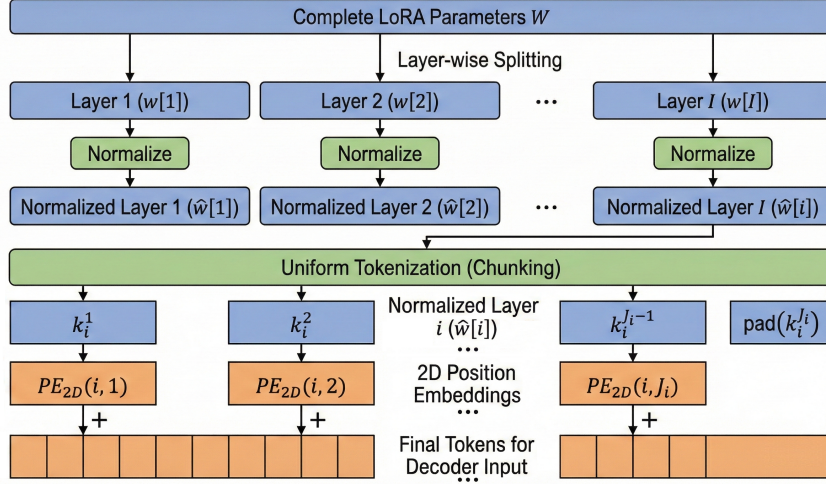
Complete LoRA Parameters $W$

Layer-wise Splitting

Layer 1 ($w[1]$)

Layer 2 ($w[2]$)

…

Layer $I$ ($w[I]$)

Normalize

Normalize

Normalize

Normalized Layer 1 ($\hat{w}[1]$)

Normalized Layer 2 ($\hat{w}[2]$)

…

Normalized Layer $I$ ($\hat{w}[i]$)

Uniform Tokenization (Chunking)

$k_i^1$

$k_i^2$

Normalized Layer $i$ ($\hat{w}[i]$)

…

$k_i^{J_i-1}$

pad($k_i^{J_i}$

$PE_{2D}(i,1)$

$PE_{2D}(i,2)$

2D Position Embeddings

…

$PE_{2D}(i,J_i)$

+

+

+

Final Tokens for Decoder Input

…